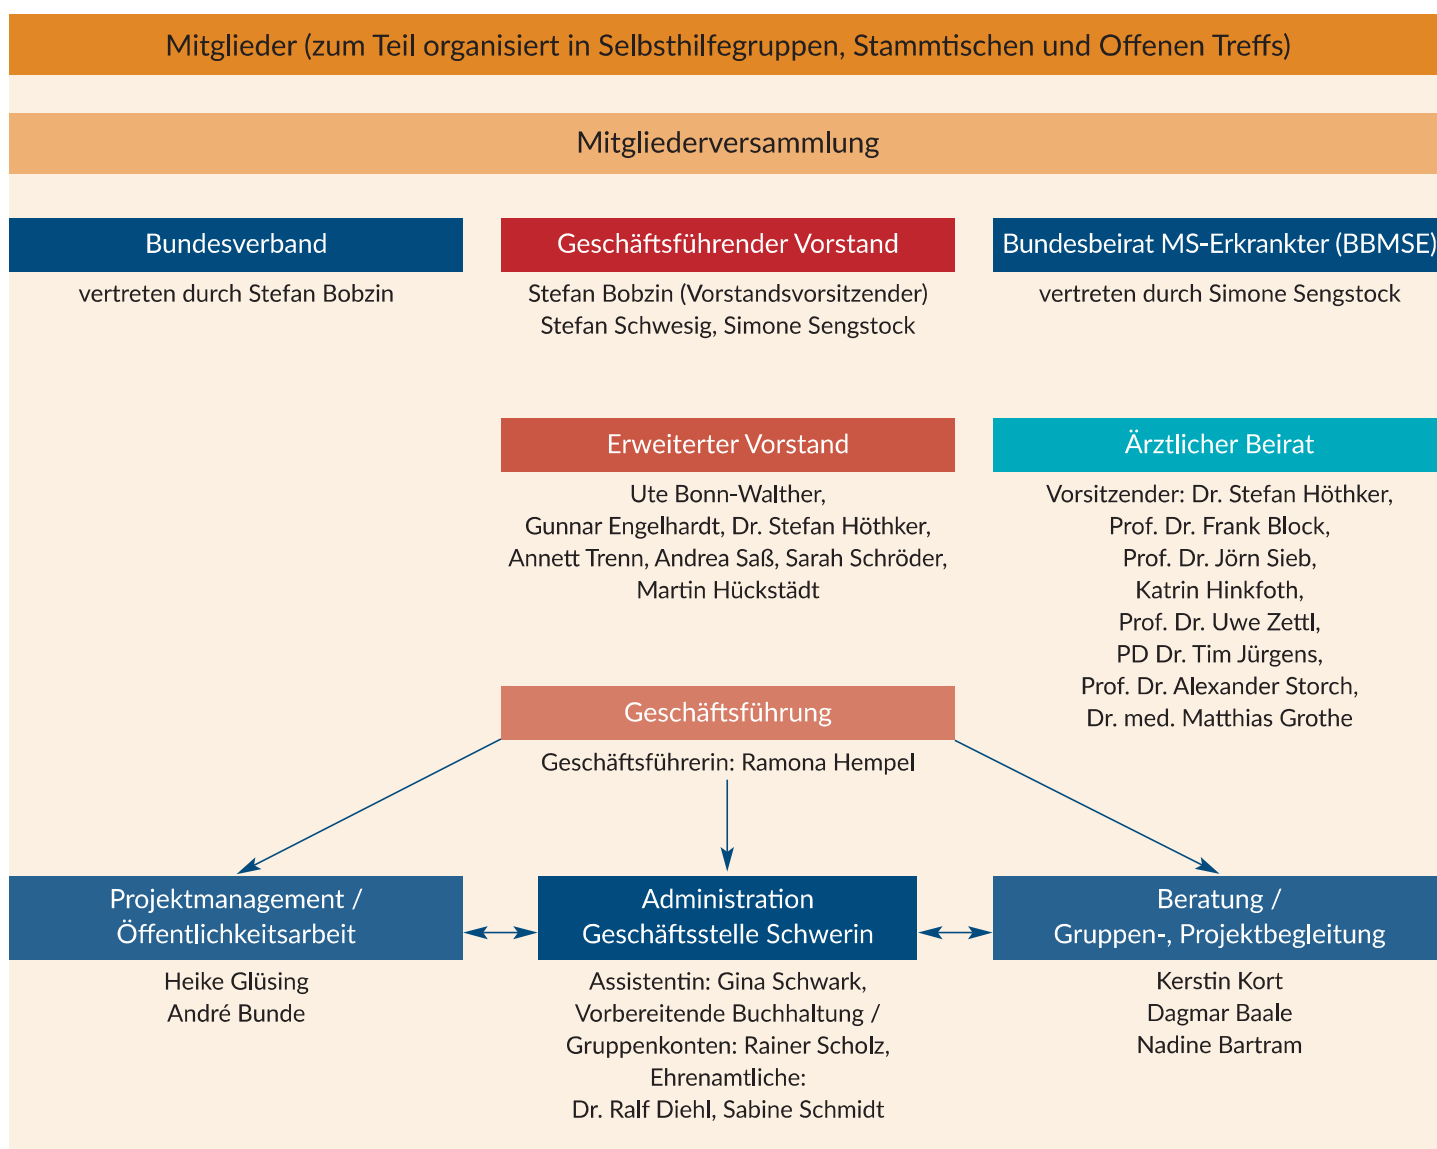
Mitglieder (zum Teil organisiert in Selbsthilfegruppen, Stammtischen und Offenen Treffs)

Mitgliederversammlung

Bundesverband

vertreten durch Stefan Bobzin

Geschäftsführender Vorstand

Stefan Bobzin (Vorstandsvorsitzender)
Stefan Schwesig, Simone Sengstock

Bundesbeirat MS-Erkrankter (BBMSE)

vertreten durch Simone Sengstock

Erweiterter Vorstand

Ute Bonn-Walther,
Gunnar Engelhardt, Dr. Stefan Höthker,
Annett Trenn, Andrea Saß, Sarah Schröder,
Martin Hückstädt

Ärztlicher Beirat

Vorsitzender: Dr. Stefan Höthker,
Prof. Dr. Frank Block,
Prof. Dr. Jörn Sieb,
Katrin Hinkfoth,
Prof. Dr. Uwe Zettl,
PD Dr. Tim Jürgens,
Prof. Dr. Alexander Storch,
Dr. med. Matthias Grothe

Geschäftsführung

Geschäftsführerin: Ramona Hempel

Projektmanagement /
Öffentlichkeitsarbeit

Heike Glüsing
André Bunde

Administration
Geschäftsstelle Schwerin

Assistentin: Gina Schwark,
Vorbereitende Buchhaltung /
Gruppenkonten: Rainer Scholz,
Ehrenamtliche:
Dr. Ralf Diehl, Sabine Schmidt

Beratung /
Gruppen-, Projektbegleitung

Kerstin Kort
Dagmar Baale
Nadine Bartram